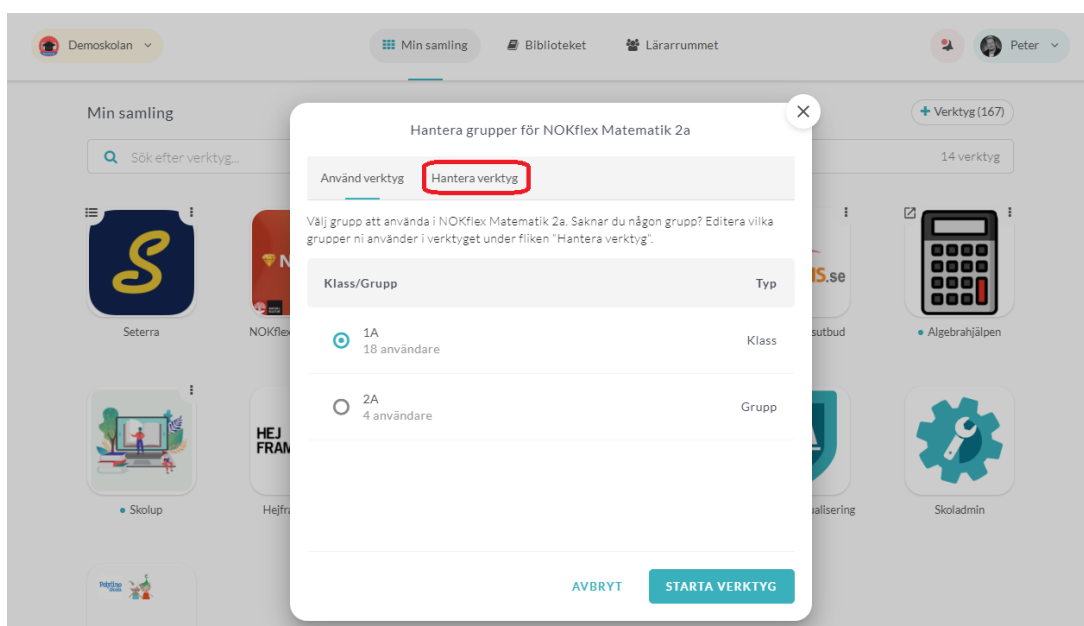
Demoskolan

Min samling

Biblioteket

Lärarrummet

Peter

Min samling

+ Verktyg (167)

Sök efter verktyg...

14 verktyg

Seterra

NOKflex

S

N

IS.se

sutbud

• Algebrahjälpen

• Skolup

HEJ FRAM

Hejfra

ualisering

Skoladmin

Hantera grupper för NOKflex Matematik 2a

Använd verktyg

Hantera verktyg

Välj grupp att använda i NOKflex Matematik 2a. Saknar du någon grupp? Editera vilka grupper ni använder i verktyget under fliken "Hantera verktyg".

| Klass/Grupp | Typ |
|---|---|
| 1A 18 användare | Klass |
| 2A 4 användare | Grupp |

AVBRYT

STARTA VERKTYG